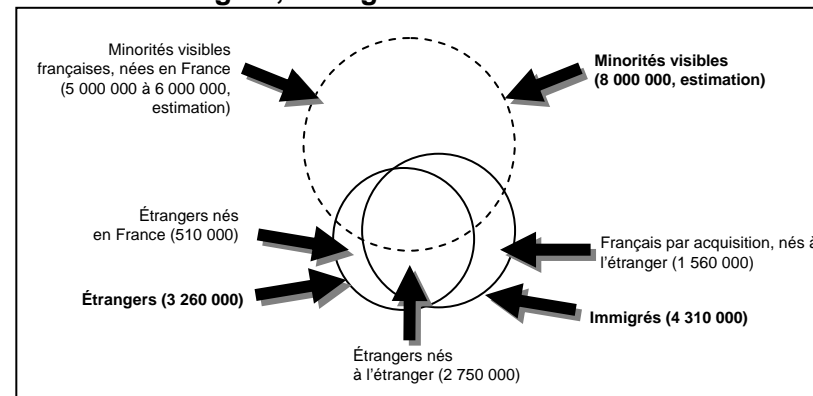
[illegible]

Minorités visibles françaises, nées en France (5 000 000 à 6 000 000, estimation)

**Minorités visibles (8 000 000, estimation)**

Étrangers nés en France (510 000)

Français par acquisition, nés à l'étranger (1 560 000)

**Étrangers (3 260 000)**

**Immigrés (4 310 000)**

Étrangers nés à l'étranger (2 750 000)